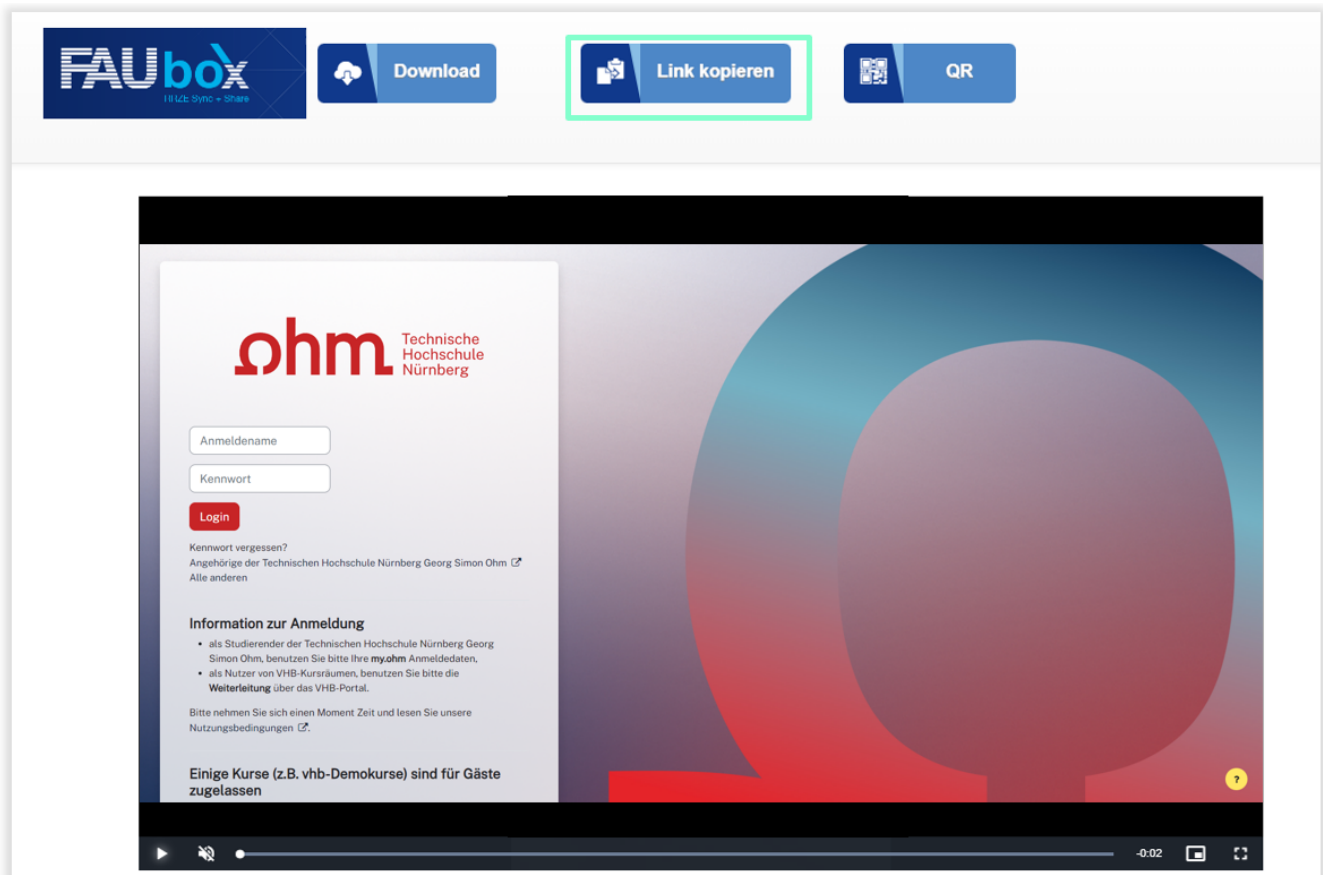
FAUbox
RRZE Sync + Share

Download

Link kopieren

QR

ohm Technische Hochschule Nürnberg

Anmeldename

Kennwort

Login

Kennwort vergessen?
Angehörige der Technischen Hochschule Nürnberg Georg Simon Ohm
Alle anderen

Information zur Anmeldung

- als Studierender der Technischen Hochschule Nürnberg Georg Simon Ohm, benutzen Sie bitte Ihre **my.ohm** Anmeldedaten,
- als Nutzer von VHB-Kursräumen, benutzen Sie bitte die **Weiterleitung** über das VHB-Portal.

Bitte nehmen Sie sich einen Moment Zeit und lesen Sie unsere Nutzungsbedingungen.

Einige Kurse (z.B. vhb-Demokurse) sind für Gäste zugelassen

?

-0:02